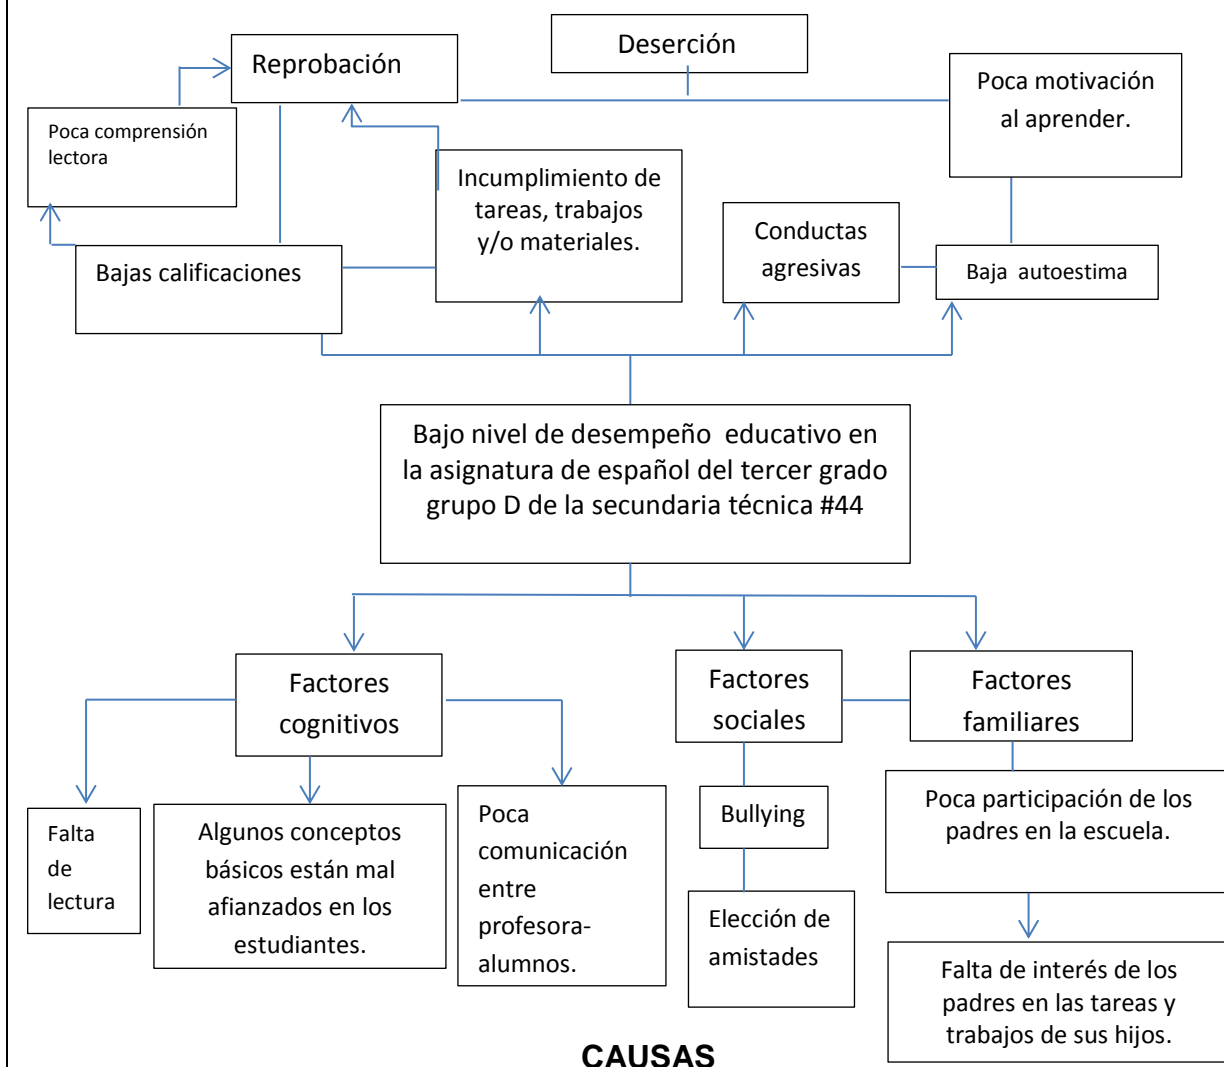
Reprobación

Deserción

Poca motivación al aprender.

Poca comprensión lectora

Incumplimiento de tareas, trabajos y/o materiales.

Conductas agresivas

Baja autoestima

Bajas calificaciones

Bajo nivel de desempeño educativo en la asignatura de español del tercer grado grupo D de la secundaria técnica #44

Factores cognitivos

Factores sociales

Factores familiares

Falta de lectura

Algunos conceptos básicos están mal afianzados en los estudiantes.

Poca comunicación entre profesora-alumnos.

Bullying

Elección de amistades

Poca participación de los padres en la escuela.

Falta de interés de los padres en las tareas y trabajos de sus hijos.

CAUSAS